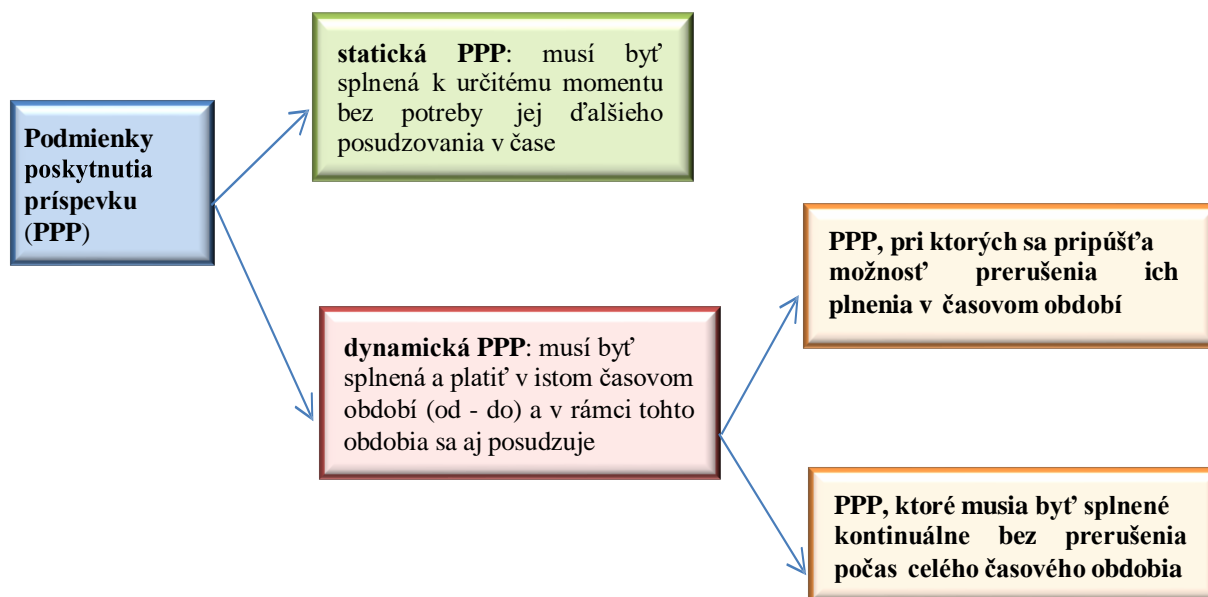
Podmienky poskytnutia príspevku (PPP)

statická PPP: musí byť splnená k určitému momentu bez potreby jej ďalšieho posudzovania v čase

dynamická PPP: musí byť splnená a platiť v istom časovom období (od - do) a v rámci tohto obdobia sa aj posudzuje

PPP, pri ktorých sa pripúšťa možnosť prerušenia ich plnenia v časovom období

PPP, ktoré musia byť splnené kontinuálne bez prerušenia počas celého časového obdobia